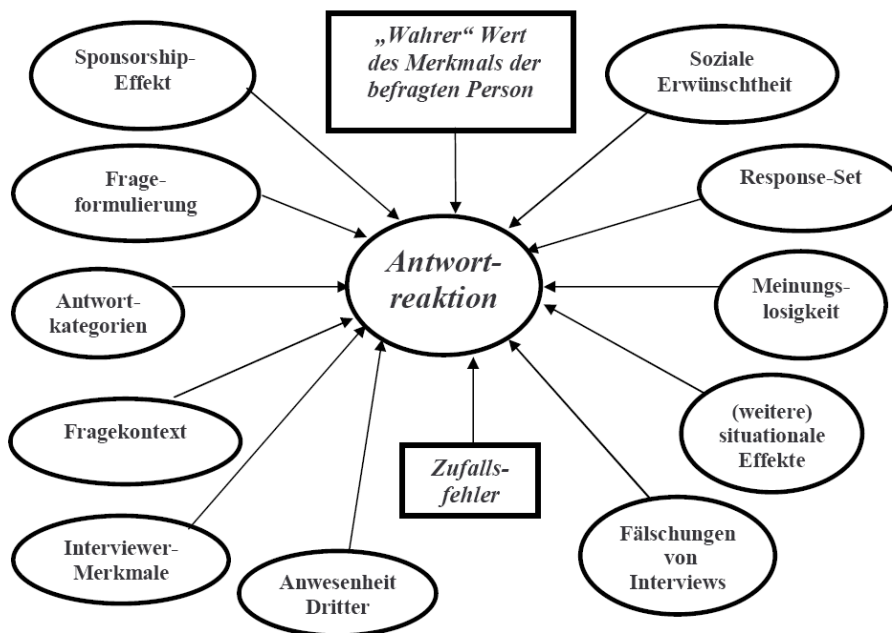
„Wahrer“ Wert des Merkmals der befragten Person

Sponsorship-Effekt

Soziale Erwünschtheit

Frage-formulierung

Response-Set

Antwort-reaktion

Antwort-kategorien

Meinungs-losigkeit

Fragekontext

(weitere) situationale Effekte

Zufalls-fehler

Interviewer-Merkmale

Anwesenheit Dritter

Fälschungen von Interviews